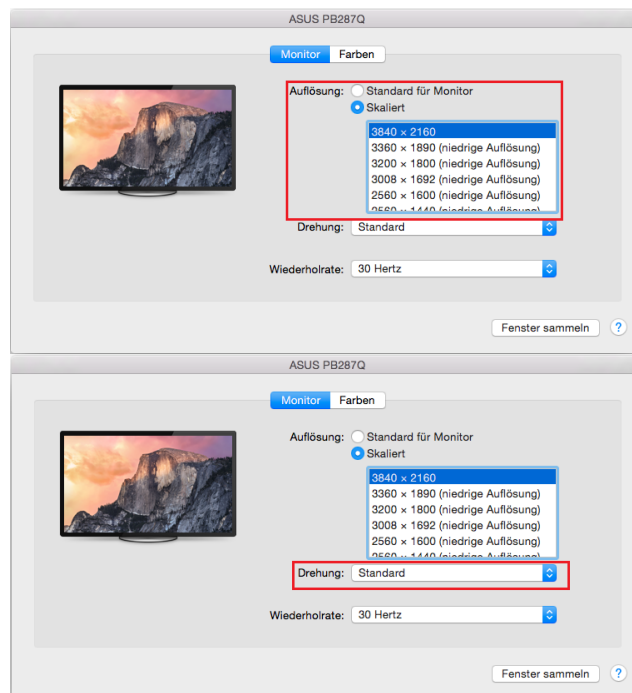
ASUS PB287Q

Monitor Farben

Auflösung: Standard für Monitor
Skaliert

3840 × 2160
3360 × 1890 (niedrige Auflösung)
3200 × 1800 (niedrige Auflösung)
3008 × 1692 (niedrige Auflösung)
2560 × 1600 (niedrige Auflösung)
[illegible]

Drehung: Standard

Wiederholrate: 30 Hertz

Fenster sammeln ?

ASUS PB287Q

Monitor Farben

Auflösung: Standard für Monitor
Skaliert

3840 × 2160
3360 × 1890 (niedrige Auflösung)
3200 × 1800 (niedrige Auflösung)
3008 × 1692 (niedrige Auflösung)
2560 × 1600 (niedrige Auflösung)
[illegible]

Drehung: Standard

Wiederholrate: 30 Hertz

Fenster sammeln ?